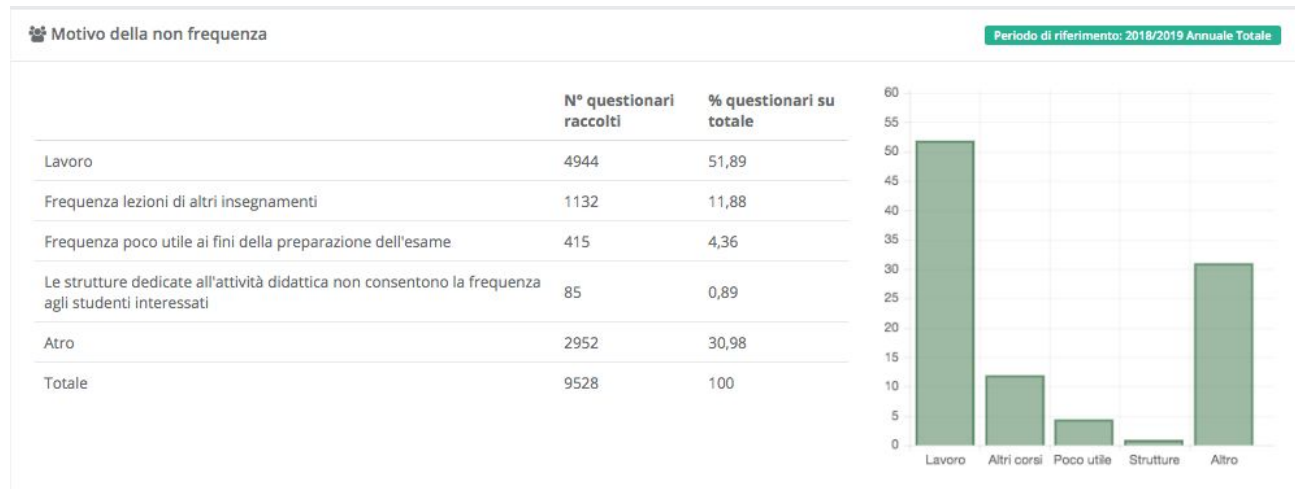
Motivo della non frequenza

Periodo di riferimento: 2018/2019 Annuale Totale

| | N° questionari raccolti | % questionari su totale |
|---|---|---|
| Lavoro | 4944 | 51,89 |
| Frequenza lezioni di altri insegnamenti | 1132 | 11,88 |
| Frequenza poco utile ai fini della preparazione dell'esame | 415 | 4,36 |
| Le strutture dedicate all'attività didattica non consentono la frequenza agli studenti interessati | 85 | 0,89 |
| Atro | 2952 | 30,98 |
| Totale | 9528 | 100 |

60
55
50
45
40
35
30
25
20
15
10
5
0

Lavoro
Altri corsi
Poco utile
Strutture
Altro